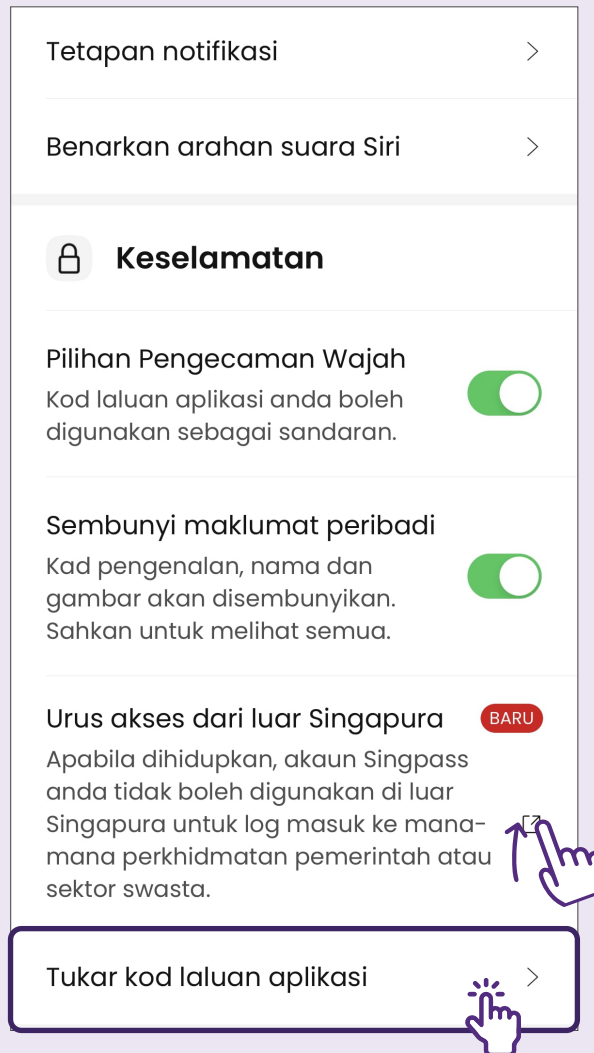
Tetapan notifikasi

Benarkan arahan suara Siri

Keselamatan

Pilihan Pengecaman Wajah
Kod laluan aplikasi anda boleh digunakan sebagai sandaran.

Sembunyi maklumat peribadi
Kad pengenalan, nama dan gambar akan disembunyikan. Sahkan untuk melihat semua.

Urus akses dari luar Singapura BARU
Apabila dihidupkan, akaun Singpass anda tidak boleh digunakan di luar Singapura untuk log masuk ke mana-mana perkhidmatan pemerintah atau sektor swasta.

Tukar kod laluan aplikasi